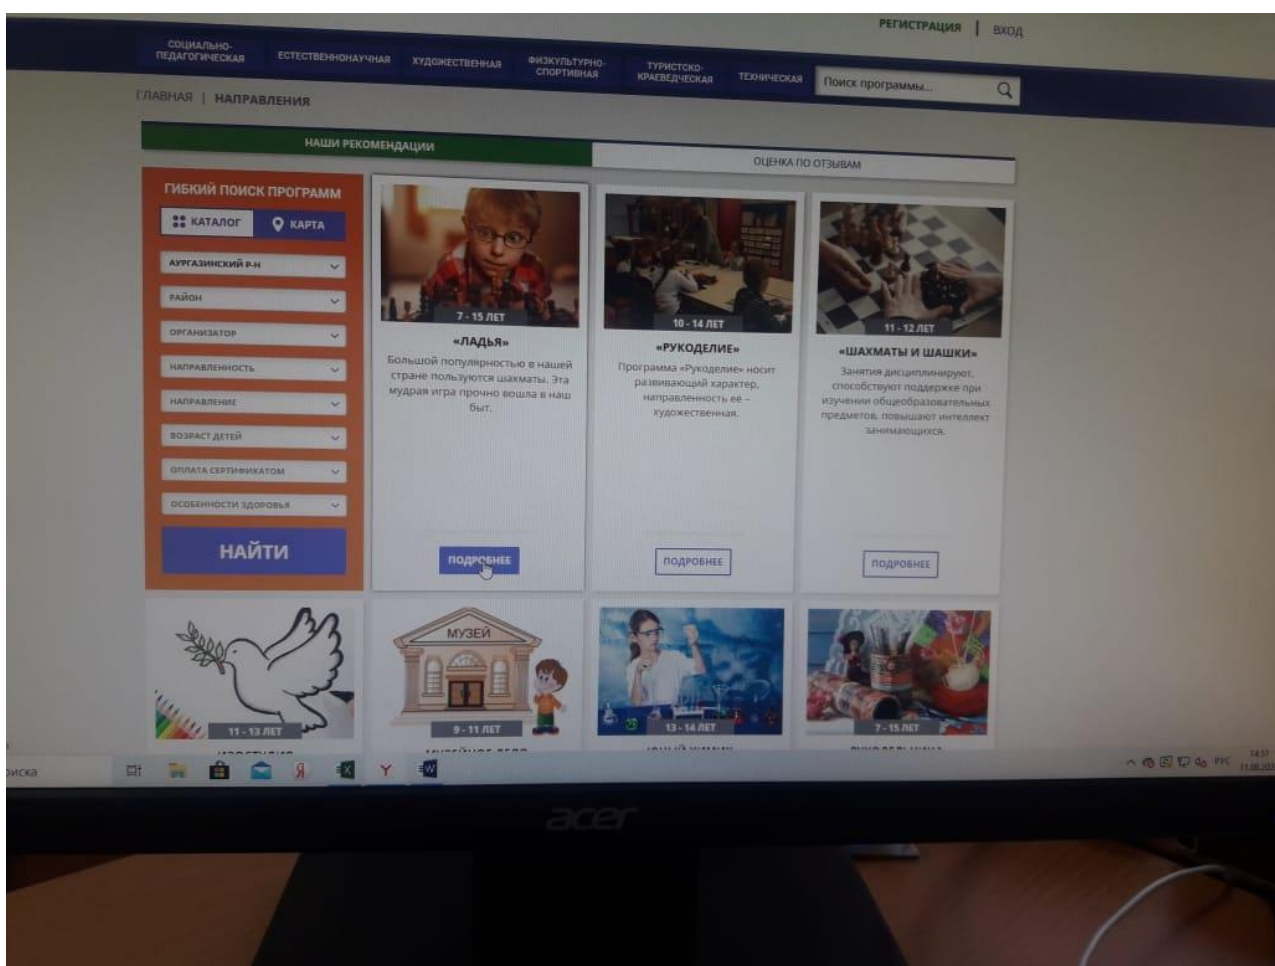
РЕГИСТРАЦИЯ | ВХОД

СОЦИАЛЬНО-ПЕДАГОГИЧЕСКАЯ ЕСТЕСТВЕННОНАУЧНАЯ ХУДОЖЕСТВЕННАЯ ФИЗКУЛЬТУРНО-СПОРТИВНАЯ ТУРИСТСКО-КРАЕВЕДЧЕСКАЯ ТЕХНИЧЕСКАЯ

Поиск программы...

ГЛАВНАЯ | НАПРАВЛЕНИЯ

НАШИ РЕКОМЕНДАЦИИ

ОЦЕНКА ПО ОТЗЫВАМ

ГИБКИЙ ПОИСК ПРОГРАММ

КАТАЛОГ КАРТА

АУРГАЗИНСКИЙ Р-Н

РАЙОН

ОРГАНИЗАТОР

НАПРАВЛЕННОСТЬ

НАПРАВЛЕНИЕ

ВОЗРАСТ ДЕТЕЙ

ОПЛАТА СЕРТИФИКАТОМ

ОСОБЕННОСТИ ЗДОРОВЬЯ

НАЙТИ

7 - 15 ЛЕТ

«ЛАДЬЯ»

Большой популярностью в нашей стране пользуются шахматы. Эта мудрая игра прочно вошла в наш быт.

ПОДРОБНЕЕ

10 - 14 ЛЕТ

«РУКОДЕЛИЕ»

Программа «Рукоделие» носит развивающий характер, направленность ее - художественная.

ПОДРОБНЕЕ

11 - 12 ЛЕТ

«ШАХМАТЫ И ШАШКИ»

Занятия дисциплинируют, способствуют поддержке при изучении общеобразовательных предметов, повышают интеллект занимающихся.

ПОДРОБНЕЕ

11 - 13 ЛЕТ

МУЗЕЙ

9 - 11 ЛЕТ

13 - 14 ЛЕТ

7 - 15 ЛЕТ

оиска

РУС 14:51

acer